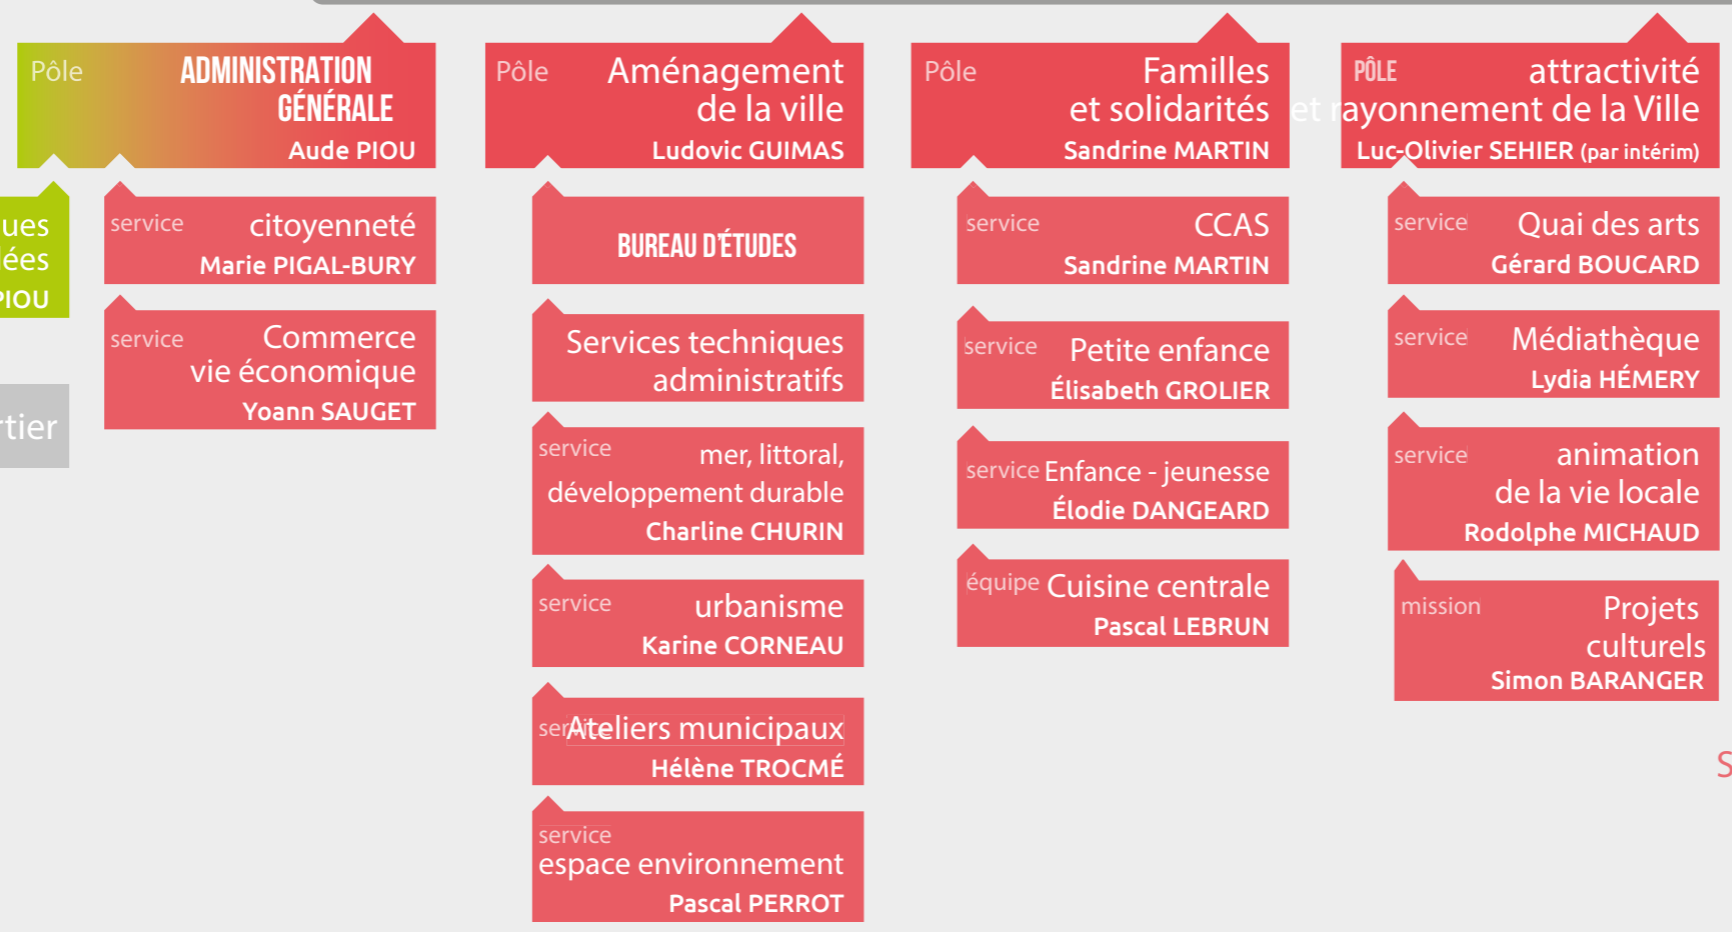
ues
ées
PIOU

rtier

Pôle ADMINISTRATION GÉNÉRALE
Aude PIOU

service citoyenneté
Marie PIGAL-BURY

service Commerce vie économique
Yoann SAUGET

Pôle Aménagement de la ville
Ludovic GUIMAS

BUREAU D'ÉTUDES

Services techniques administratifs

service mer, littoral, développement durable
Charline CHURIN

service urbanisme
Karine CORNEAU

service Ateliers municipaux
Hélène TROCMÉ

service espace environnement
Pascal PERROT

Pôle Familles et solidarités
Sandrine MARTIN

service CCAS
Sandrine MARTIN

service Petite enfance
Élisabeth GROLIER

service Enfance - jeunesse
Élodie DANGEARD

équipe Cuisine centrale
Pascal LEBRUN

PÔLE attractivité et rayonnement de la Ville
Luc-Olivier SEHIER (par intérim)

service Quai des arts
Gérard BOUCARD

service Médiathèque
Lydia HÉMERY

service animation de la vie locale
Rodolphe MICHAUD

mission Projets culturels
Simon BARANGER

S